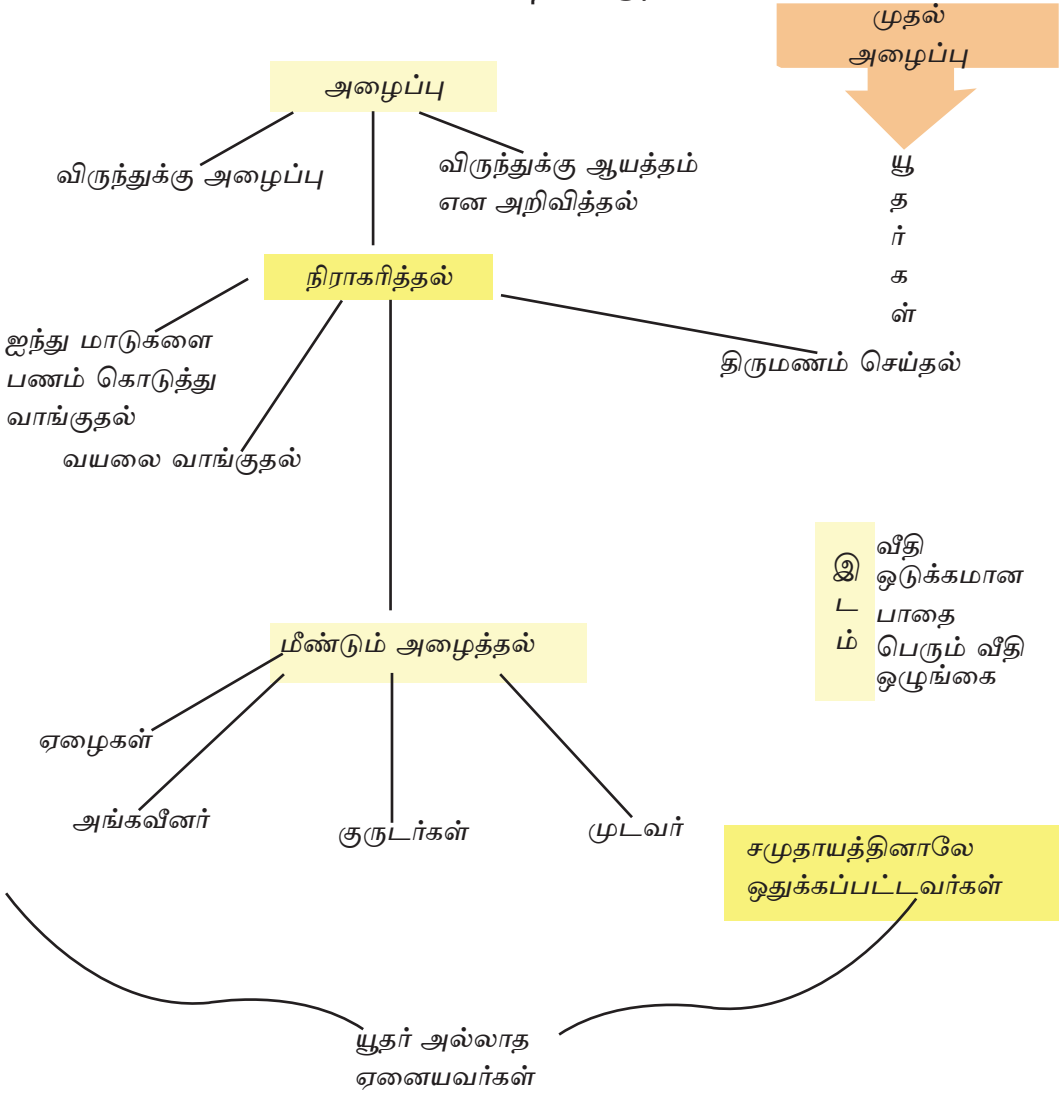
முதல் அழைப்பு

யூ
த
ர்
க
ள்

அழைப்பு

விருந்துக்கு அழைப்பு

விருந்துக்கு ஆயத்தம் என அறிவித்தல்

நிராகரித்தல்

ஐந்து மாடுகளை பணம் கொடுத்து வாங்குதல்

வயலை வாங்குதல்

திருமணம் செய்தல்

இ
ட
ம்

வீதி
ஒடுக்கமான பாதை
பெரும் வீதி
ஒழுங்கை

மீண்டும் அழைத்தல்

ஏழைகள்

அங்கவீனர்

குருடர்கள்

முடவர்

சமுதாயத்தினாலே ஒதுக்கப்பட்டவர்கள்

யூதர் அல்லாத ஏனையவர்கள்